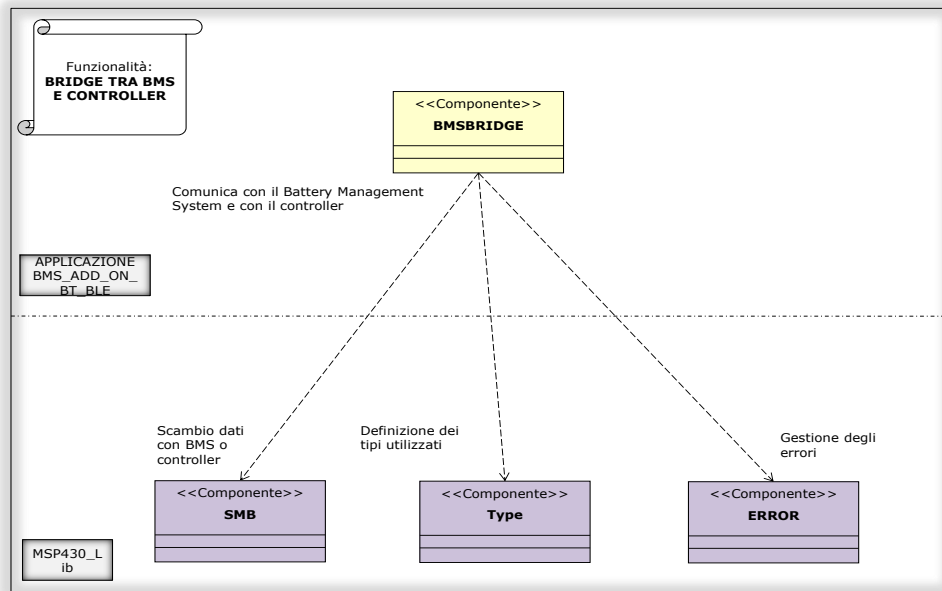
Funzionalità:
**BRIDGE TRA BMS E CONTROLLER**

<<Componente>>
**BMSBRIDGE**

Comunica con il Battery Management System e con il controller

APPLICAZIONE BMS_ADD_ON_BT_BLE

Scambio dati con BMS o controller

Definizione dei tipi utilizzati

Gestione degli errori

<<Componente>>
**SMB**

<<Componente>>
**Type**

<<Componente>>
**ERROR**

MSP430_Lib